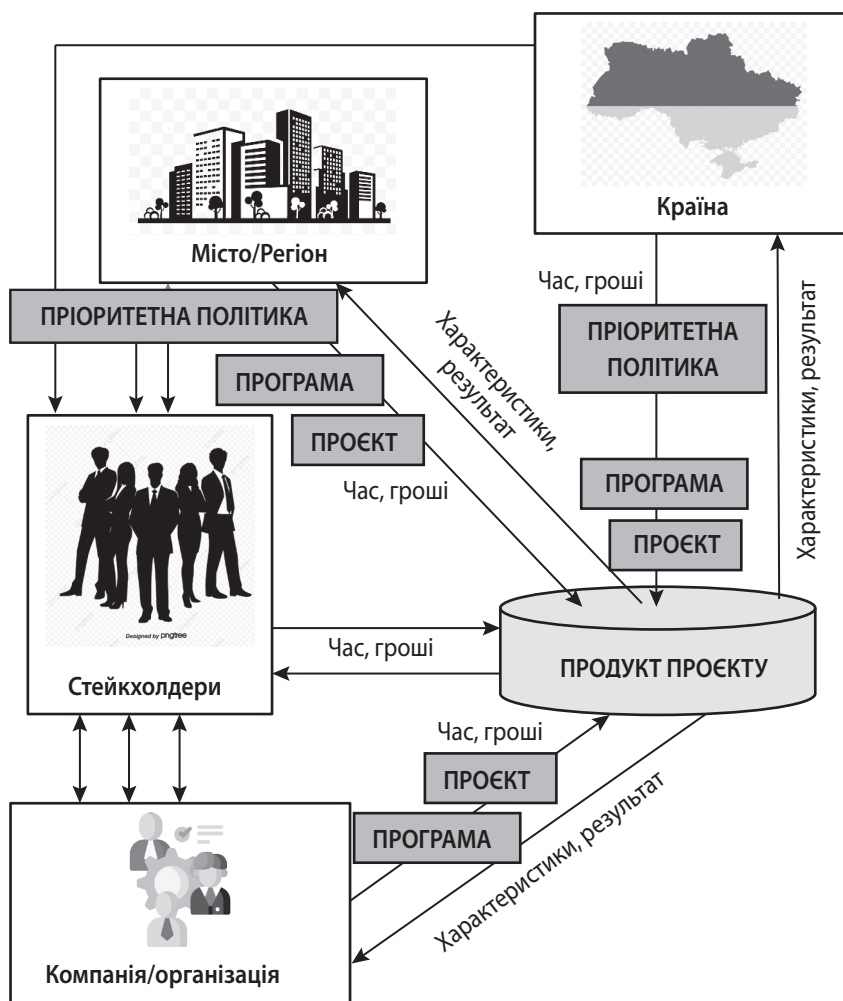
Місто/Регіон

Країна

ПРІОРИТЕТНА ПОЛІТИКА

Час, гроші

ПРІОРИТЕТНА ПОЛІТИКА

Характеристики, результат

Характеристики, результат

ПРОГРАМА

ПРОЄКТ

Час, гроші

ПРОГРАМА

ПРОЄКТ

Designed by pngtree

Час, гроші

ПРОДУКТ ПРОЄКТУ

Стейкхолдери

Час, гроші

ПРОЄКТ

ПРОГРАМА

Характеристики, результат

Компанія/організація